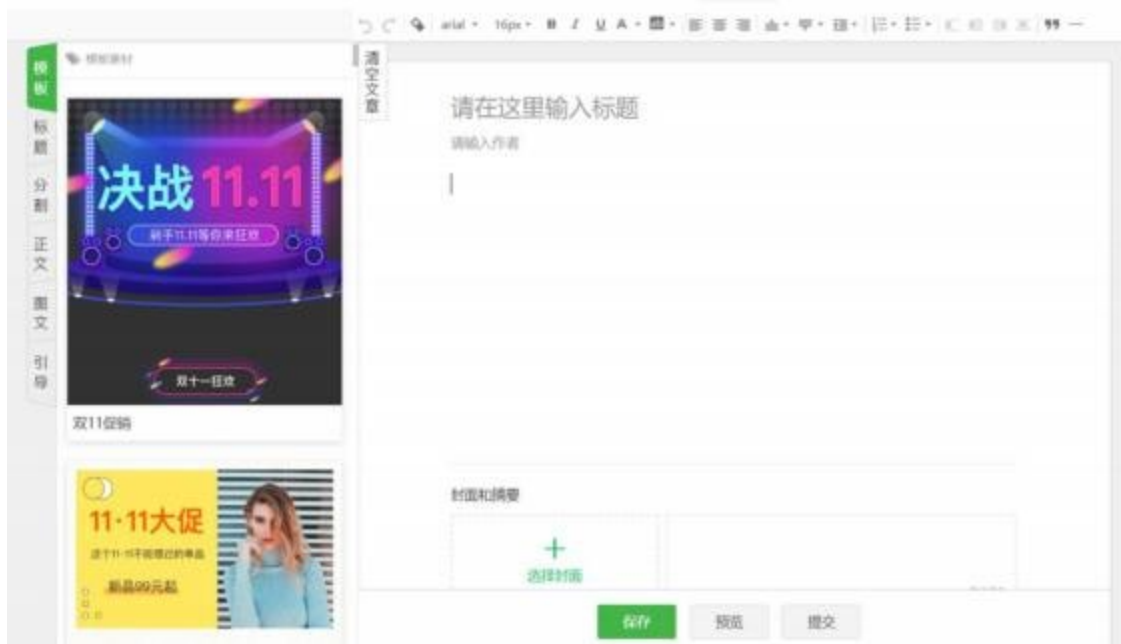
arial 16px B I U A

模板
标题
分割
正文
图文
引导

模板素材

决战 11.11
剁手11.11等你来狂欢
双十一狂欢
双11促销

11·11大促
这个11·11不能错过的单品
新品99元起

清空文章

请在这里输入标题
请输入作者

封面和摘要
+
选择封面

保存 预览 提交